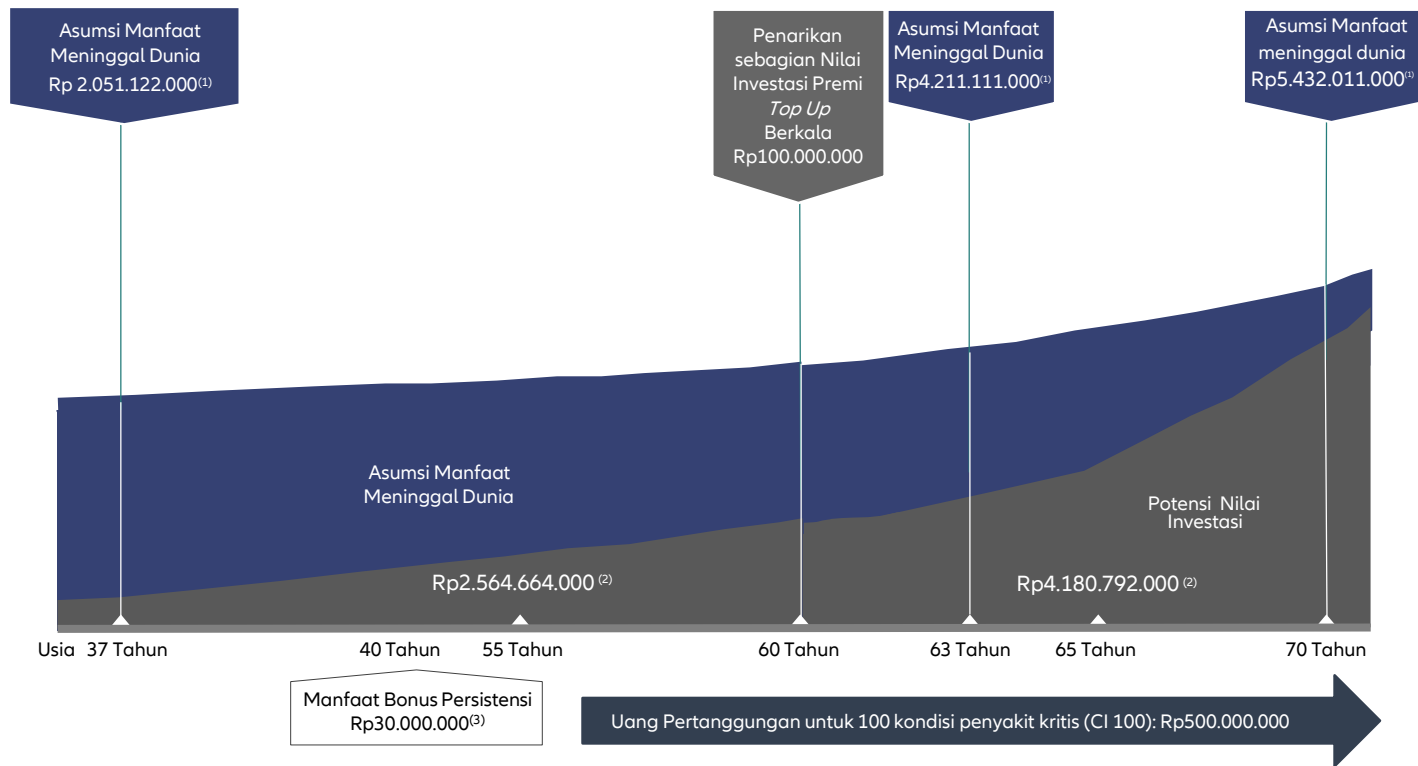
Asumsi Manfaat Meninggal Dunia Rp 2.051.122.000$^{(1)}$

Penarikan sebagian Nilai Investasi Premi *Top Up* Berkala Rp100.000.000

Asumsi Manfaat Meninggal Dunia Rp4.211.111.000$^{(1)}$

Asumsi Manfaat meninggal dunia Rp5.432.011.000$^{(1)}$

Asumsi Manfaat Meninggal Dunia

Potensi Nilai Investasi

Rp2.564.664.000 $^{(2)}$

Rp4.180.792.000 $^{(2)}$

Usia 37 Tahun

40 Tahun

55 Tahun

60 Tahun

63 Tahun

65 Tahun

70 Tahun

Manfaat Bonus Persistensi Rp30.000.000$^{(3)}$

Uang Pertanggungan untuk 100 kondisi penyakit kritis (CI 100): Rp500.000.000